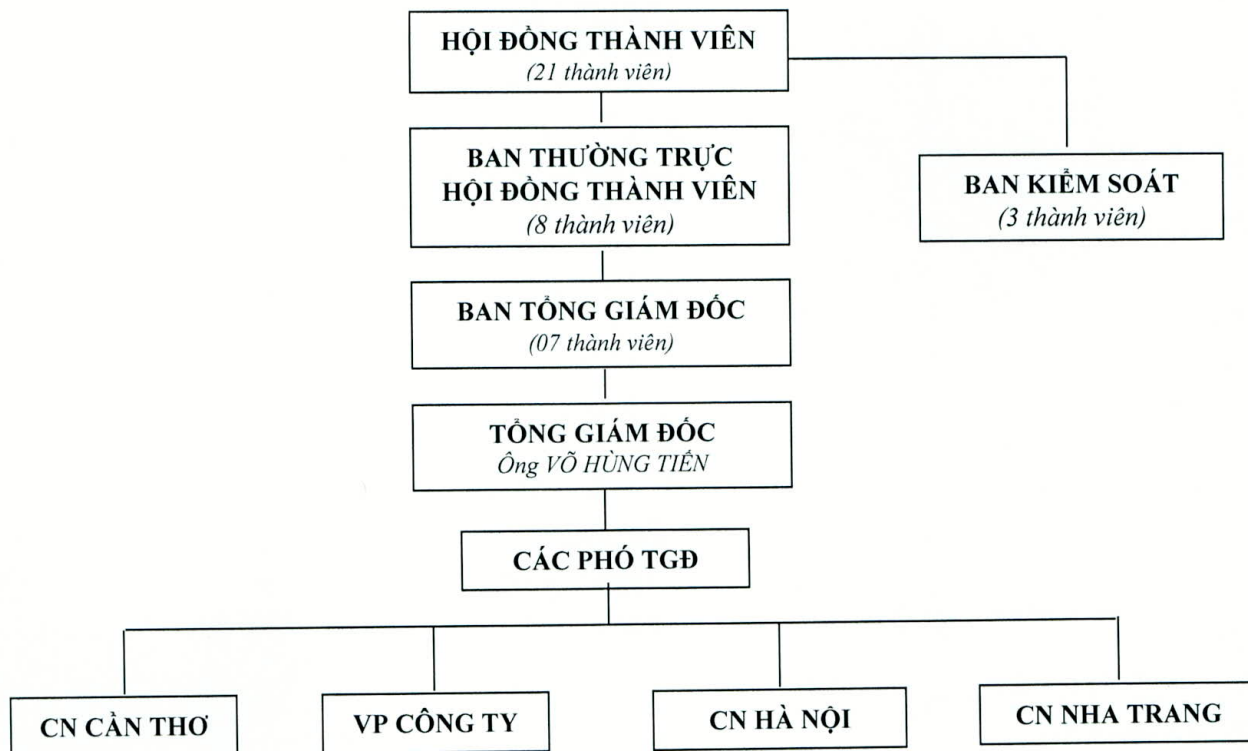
HỘI ĐỒNG THÀNH VIÊN
(21 thành viên)

BAN THƯỜNG TRỰC
HỘI ĐỒNG THÀNH VIÊN
(8 thành viên)

BAN KIỂM SOÁT
(3 thành viên)

BAN TỔNG GIÁM ĐỐC
(07 thành viên)

TỔNG GIÁM ĐỐC
Ông VÕ HÙNG TIẾN

CÁC PHÓ TGĐ

CN CẦN THƠ

VP CÔNG TY

CN HÀ NỘI

CN NHA TRANG